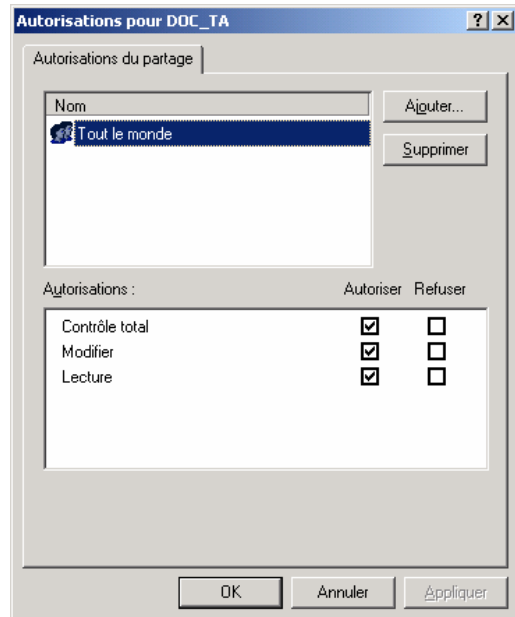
Autorisations pour DOC_TA

?

Autorisations du partage

Nom

Tout le monde

Ajouter...

Supprimer

Autorisations :

Autoriser

Refuser

| | Autoriser | Refuser |
|---|---|---|
| Contrôle total | ☑ | ☐ |
| Modifier | ☑ | ☐ |
| Lecture | ☑ | ☐ |

OK

Annuler

Appliquer